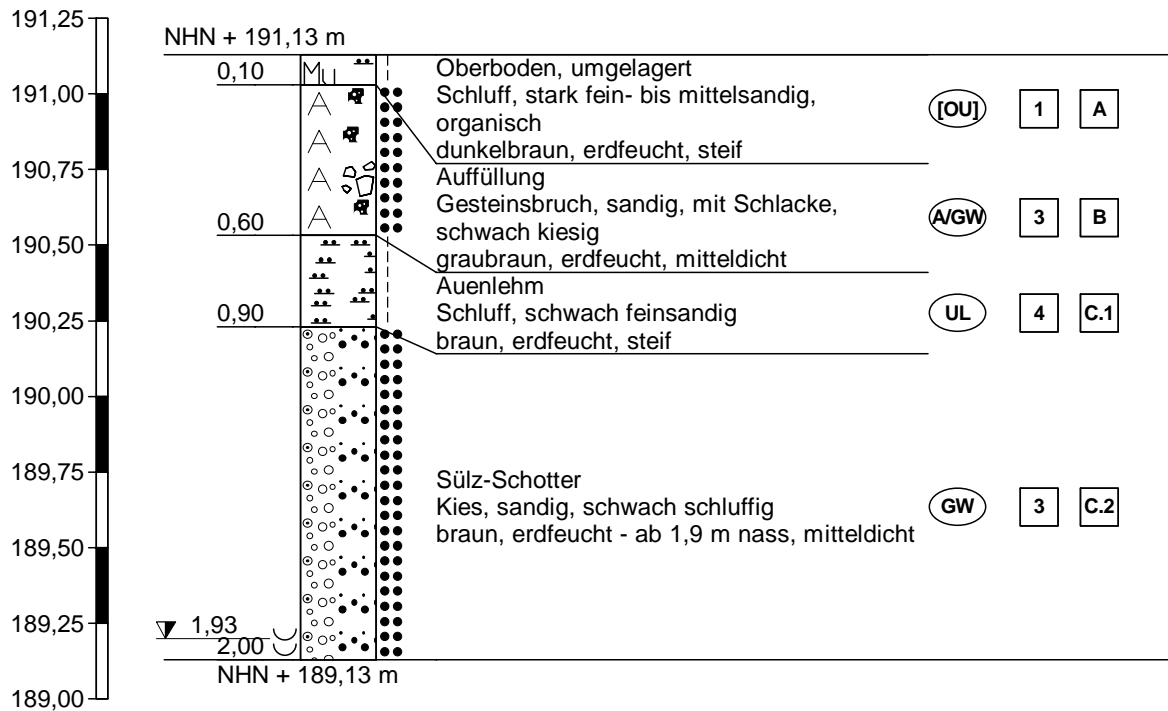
191,25
NHN + 191,13 m
0,10
Mu
Oberboden, umgelagert
191,00
Schluff, stark fein- bis mittelsandig, organisch
dunkelbraun, erdfeucht, steif
[OU]
1
A
190,75
Auffüllung
Gesteinsbruch, sandig, mit Schlacke, schwach kiesig
graubraun, erdfeucht, mitteldicht
0,60
A/GW
3
B
190,50
Auenlehm
Schluff, schwach feinsandig
braun, erdfeucht, steif
0,90
190,25
UL
4
C.1
190,00
189,75
Sülz-Schotter
Kies, sandig, schwach schluffig
braun, erdfeucht - ab 1,9 m nass, mitteldicht
GW
3
C.2
189,50
189,25
1,93
2,00
NHN + 189,13 m
189,00